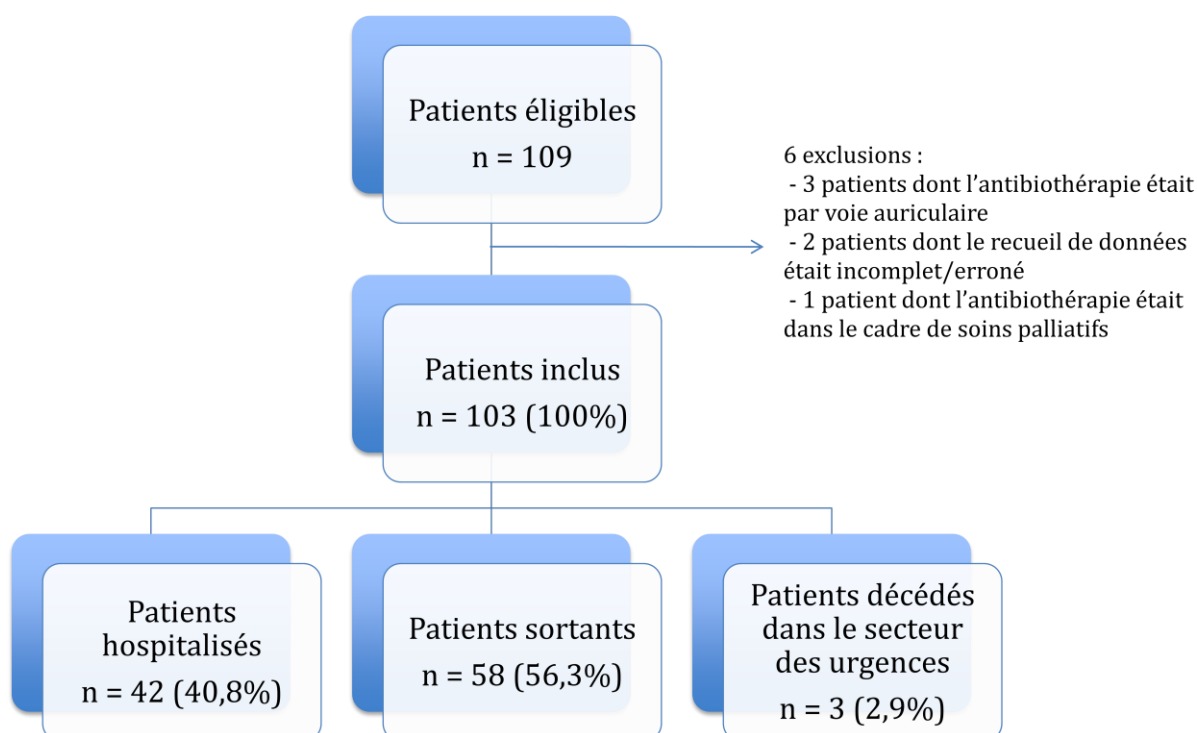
Patients éligibles
n = 109

6 exclusions :
- 3 patients dont l'antibiothérapie était par voie auriculaire
- 2 patients dont le recueil de données était incomplet/erroné
- 1 patient dont l'antibiothérapie était dans le cadre de soins palliatifs

Patients inclus
n = 103 (100%)

Patients hospitalisés
n = 42 (40,8%)

Patients sortants
n = 58 (56,3%)

Patients décédés dans le secteur des urgences
n = 3 (2,9%)